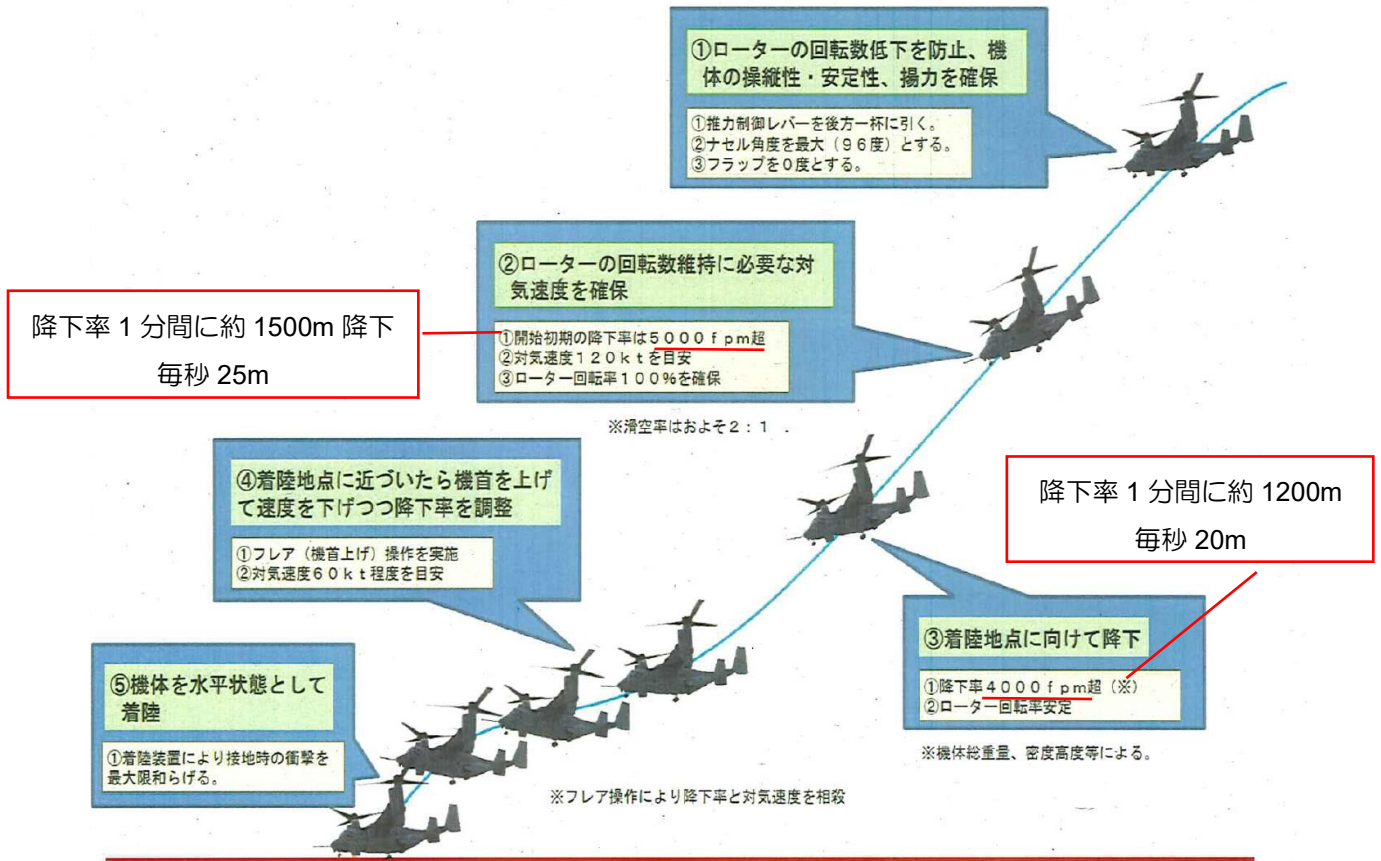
①ローターの回転数低下を防止、機体の操縦性・安定性、揚力を確保

①推力制御レバーを後方一杯に引く。
②ナセル角度を最大（９６度）とする。
③フラップを０度とする。

②ローターの回転数維持に必要な対気速度を確保

①開始初期の降下率は５０００ｆｐｍ超
②対気速度１２０ｋｔを目安
③ローター回転率１００％を確保

※滑空率はおよそ２：１

降下率 1 分間に約 1500m 降下
毎秒 25m

④着陸地点に近づいたら機首を上げて速度を下げつつ降下率を調整

①フレア（機首上げ）操作を実施
②対気速度６０ｋｔ程度を目安

降下率 1 分間に約 1200m
毎秒 20m

③着陸地点に向けて降下

①降下率４０００ｆｐｍ超（※）
②ローター回転率安定

※機体総重量、密度高度等による。

⑤機体を水平状態として着陸

①着陸装置により接地時の衝撃を最大限和らげる。

※フレア操作により降下率と対気速度を相殺